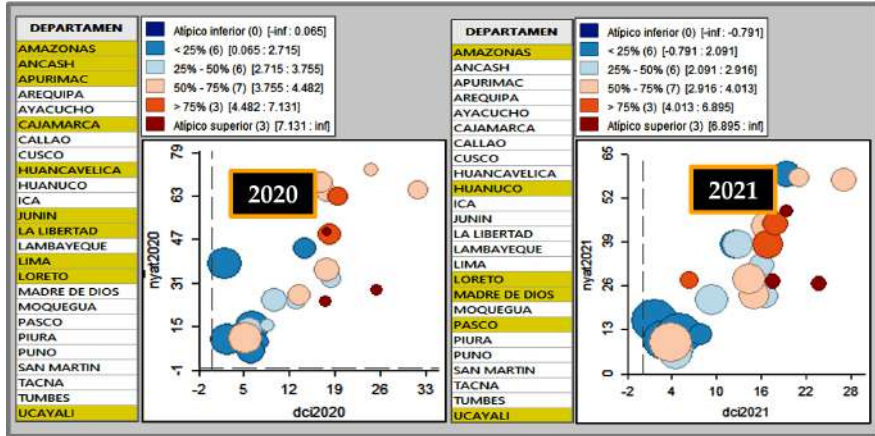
DEPARTAMEN
AMAZONAS
ANCASH
APURIMAC
AREQUIPA
AYACUCHO
CAJAMARCA
CALLAO
CUSCO
HUANCAVELICA
HUANUCO
ICA
JUNIN
LA LIBERTAD
LAMBAYEQUE
LIMA
LORETO
MADRE DE DIOS
MOQUEGUA
PASCO
PIURA
PUNO
SAN MARTIN
TACNA
TUMBES
UCAYALI

Atípico inferior (0) [-inf : 0.065]
< 25% (6) [0.065 : 2.715]
25% - 50% (6) [2.715 : 3.755]
50% - 75% (7) [3.755 : 4.482]
> 75% (3) [4.482 : 7.131]
Atípico superior (3) [7.131 : inf]

2020

nyat2020
79
63
47
31
15
-1

dci2020
-2 5 12 19 26 33
-2 5 13 19 25 33

DEPARTAMEN
AMAZONAS
ANCASH
APURIMAC
AREQUIPA
AYACUCHO
CAJAMARCA
CALLAO
CUSCO
HUANCAVELICA
HUANUCO
ICA
JUNIN
LA LIBERTAD
LAMBAYEQUE
LIMA
LORETO
MADRE DE DIOS
MOQUEGUA
PASCO
PIURA
PUNO
SAN MARTIN
TACNA
TUMBES
UCAYALI

Atípico inferior (0) [-inf : -0.791]
< 25% (6) [-0.791 : 2.091]
25% - 50% (6) [2.091 : 2.916]
50% - 75% (7) [2.916 : 4.013]
> 75% (3) [4.013 : 6.895]
Atípico superior (3) [6.895 : inf]

2021

nyat2021
65
52
39
26
13
0

dci2021
-2 4 10 16 22 28